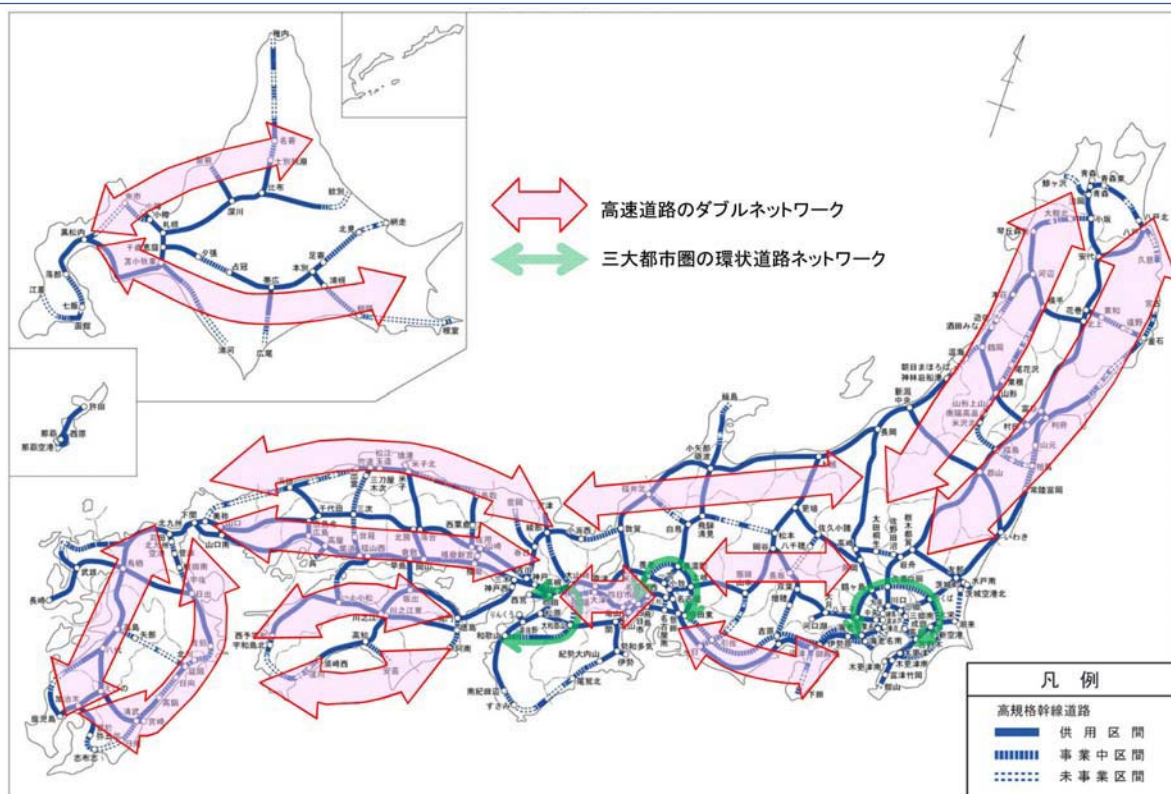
高速道路のダブルネットワーク

三大都市圏の環状道路ネットワーク

稚内
名寄
旭川
士別剣淵
比布
紋別
網走
北見
深川
札幌
小樽
千歳
苫小牧
夕張
占冠
帯広
足寄
本別
釧路
根室
黒松内
長万部
八雲
七飯
函館
江差
浦河
広尾

許田
那覇
那覇空港

青森
八戸
鰺ヶ沢
小坂
安代
宮古
花巻
釜石
秋田
遊佐
酒田みなと
朝日まほろば
神林岩船港
新潟中央
長岡
山形
米沢
福島
郡山
いわき
仙台
常磐富岡
会津若松
水戸南
茨城空港北
宇都宮
高崎
前橋
新空港
木更津
富津竹岡
富浦
下田
沼津
静岡
浜松
豊田
名古屋
四日市
伊勢
尾鷲北
紀勢大内山
すさみ
南紀田辺
和歌山
大阪
神戸
京都
敦賀
福井
金沢
富山
白鳥
飛騨清見
高山
松本
長野
上越
佐久小諸
八千穂
岡谷
輪島
小矢部

鳥取
米子
松江
出雲
三刀屋木次
浜田
益田
山口
下関
北九州
福岡
長崎
武雄
熊本
大分
宮崎
鹿児島
志布志
指宿
岡山
広島
高松
徳島
松山
高知
宇和島北
西予
須崎西
川之江
今治

凡 例
高規格幹線道路
供 用 区 間
事 業 中 区 間
未 事 業 区 間